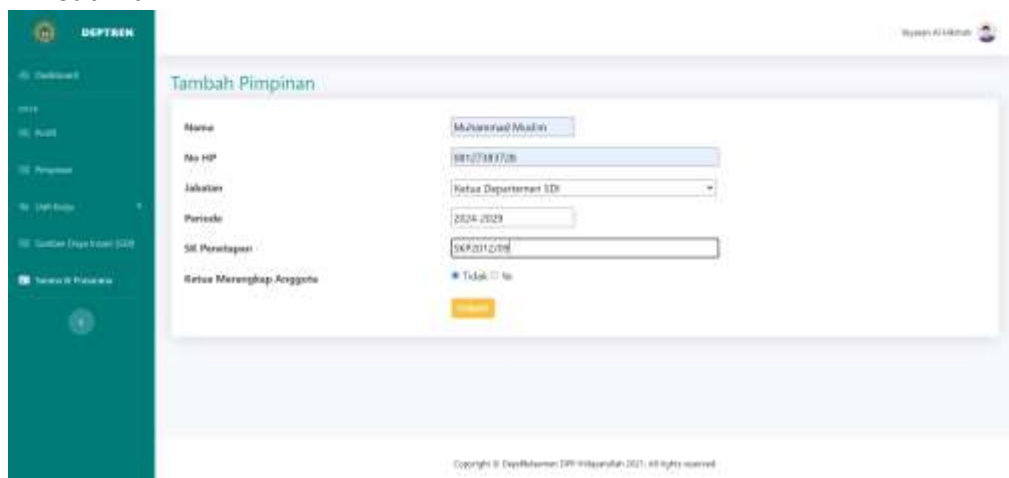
DEPTREN

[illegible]

Tambah Pimpinan

Nama
Muhammad Muslim

No HP
081273183728

Jabatan
Ketua Departemen SDI

Periode
2024-2029

SK Penetapan
SKP2012/09

Ketua Merangkap Anggota
Tidak Ya

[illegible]

Copyright © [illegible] 2021. All rights reserved